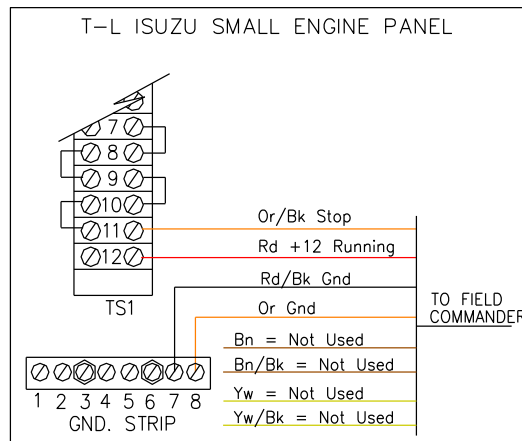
T-L ISUZU SMALL ENGINE PANEL

7
8
9
10
11
12
TS1

Or/Bk Stop
Rd +12 Running
Rd/Bk Gnd
Or Gnd
TO FIELD COMMANDER
Bn = Not Used
Bn/Bk = Not Used
Yw = Not Used
Yw/Bk = Not Used

1 2 3 4 5 6 7 8
GND. STRIP